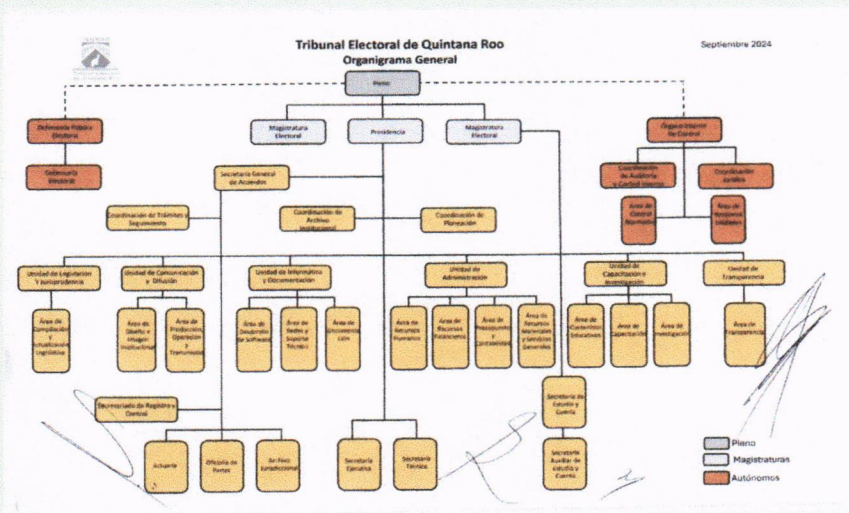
Tribunal Electoral de Quintana Roo
Organigrama General

Septiembre 2024

Pleno

Defensoría Pública Electoral

Defensoría Electoral

Magistratura Electoral

Presidencia

Magistratura Electoral

Órgano Interno de Control

Coordinación de Auditoría y Control Interno

Coordinación Jurídica

Área de Control Normativo

Área de Responsabilidades

Secretaría General de Acuerdos

Coordinación de Trámites y Seguimiento

Coordinación de Archivo Institucional

Coordinación de Planeación

Unidad de Legislación y Jurisprudencia

Unidad de Comunicación y Difusión

Unidad de Informática y Documentación

Unidad de Administración

Unidad de Capacitación e Investigación

Unidad de Transparencia

Área de Compilación y Actualización Legislativa

Área de Diseño e Imagen Institucional

Área de Producción, Operación y Transmisión

Área de Desarrollo de Software

Área de Redes y Soporte Técnico

Área de Documentación

Área de Recursos Humanos

Área de Recursos Financieros

Área de Presupuesto y Contabilidad

Área de Recursos Materiales y Servicios Generales

Área de Contenidos Educativos

Área de Capacitación

Área de Investigación

Área de Transparencia

Secretariado de Registro y Control

Actuaría

Oficialía de Partes

Archivo Jurisdiccional

Secretaría Ejecutiva

Secretaría Técnica

Secretaría de Estudio y Cuenta

Secretaría Auxiliar de Estudio y Cuenta

Pleno

Magistraturas

Autónomos